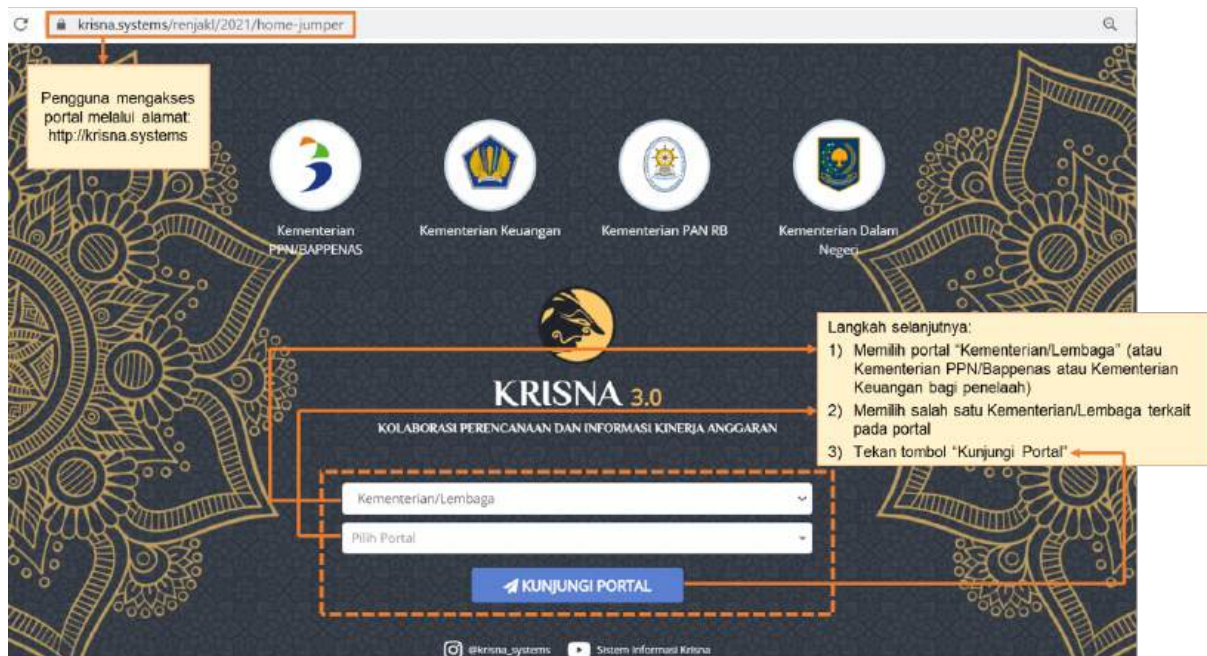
krisna.systems/renjakl/2021/home-jumper

Pengguna mengakses portal melalui alamat: http://krisna.systems

Kementerian PPN/BAPPENAS

Kementerian Keuangan

Kementerian PAN RB

Kementerian Dalam Negeri

KRISNA 3.0

KOLABORASI PERENCANAAN DAN INFORMASI KINERJA ANGGARAN

Langkah selanjutnya:
1) Memilih portal "Kementerian/Lembaga" (atau Kementerian PPN/Bappenas atau Kementerian Keuangan bagi penelaah)
2) Memilih salah satu Kementerian/Lembaga terkait pada portal
3) Tekan tombol "Kunjungi Portal"

Kementerian/Lembaga

Pilih Portal

KUNJUNGI PORTAL

@krisna_systems Sistem Informasi Krisna